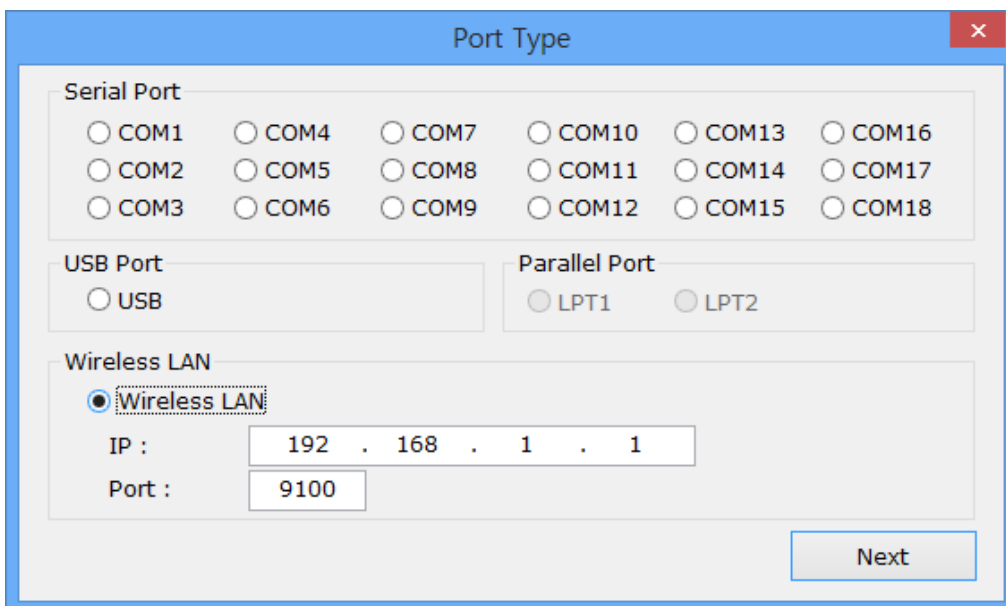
Port Type

Serial Port
COM1 COM4 COM7 COM10 COM13 COM16
COM2 COM5 COM8 COM11 COM14 COM17
COM3 COM6 COM9 COM12 COM15 COM18

USB Port
USB

Parallel Port
LPT1 LPT2

Wireless LAN
Wireless LAN
IP : 192 . 168 . 1 . 1
Port : 9100

Next